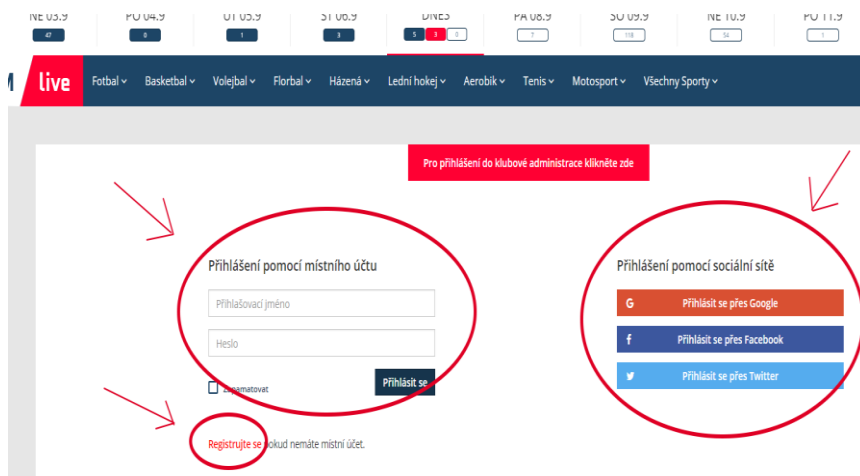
NE 03.9 47
PO 04.9 0
ÚT 05.9 1
ST 06.9 3
DNES 5 3 0
PÁ 08.9 7
SO 09.9 118
NE 10.9 54
PO 11.9 1

live Fotbal Basketbal Volejbal Florbal Házená Lední hokej Aerobik Tenis Motosport Všechny Sporty

Pro přihlášení do klubové administrace klikněte zde

Přihlášení pomocí místního účtu

Přihlašovací jméno

Heslo

Zapamatovat

Přihlásit se

Registrujte se pokud nemáte místní účet.

Přihlášení pomocí sociální sítě

G Přihlásit se přes Google

f Přihlásit se přes Facebook

Přihlásit se přes Twitter